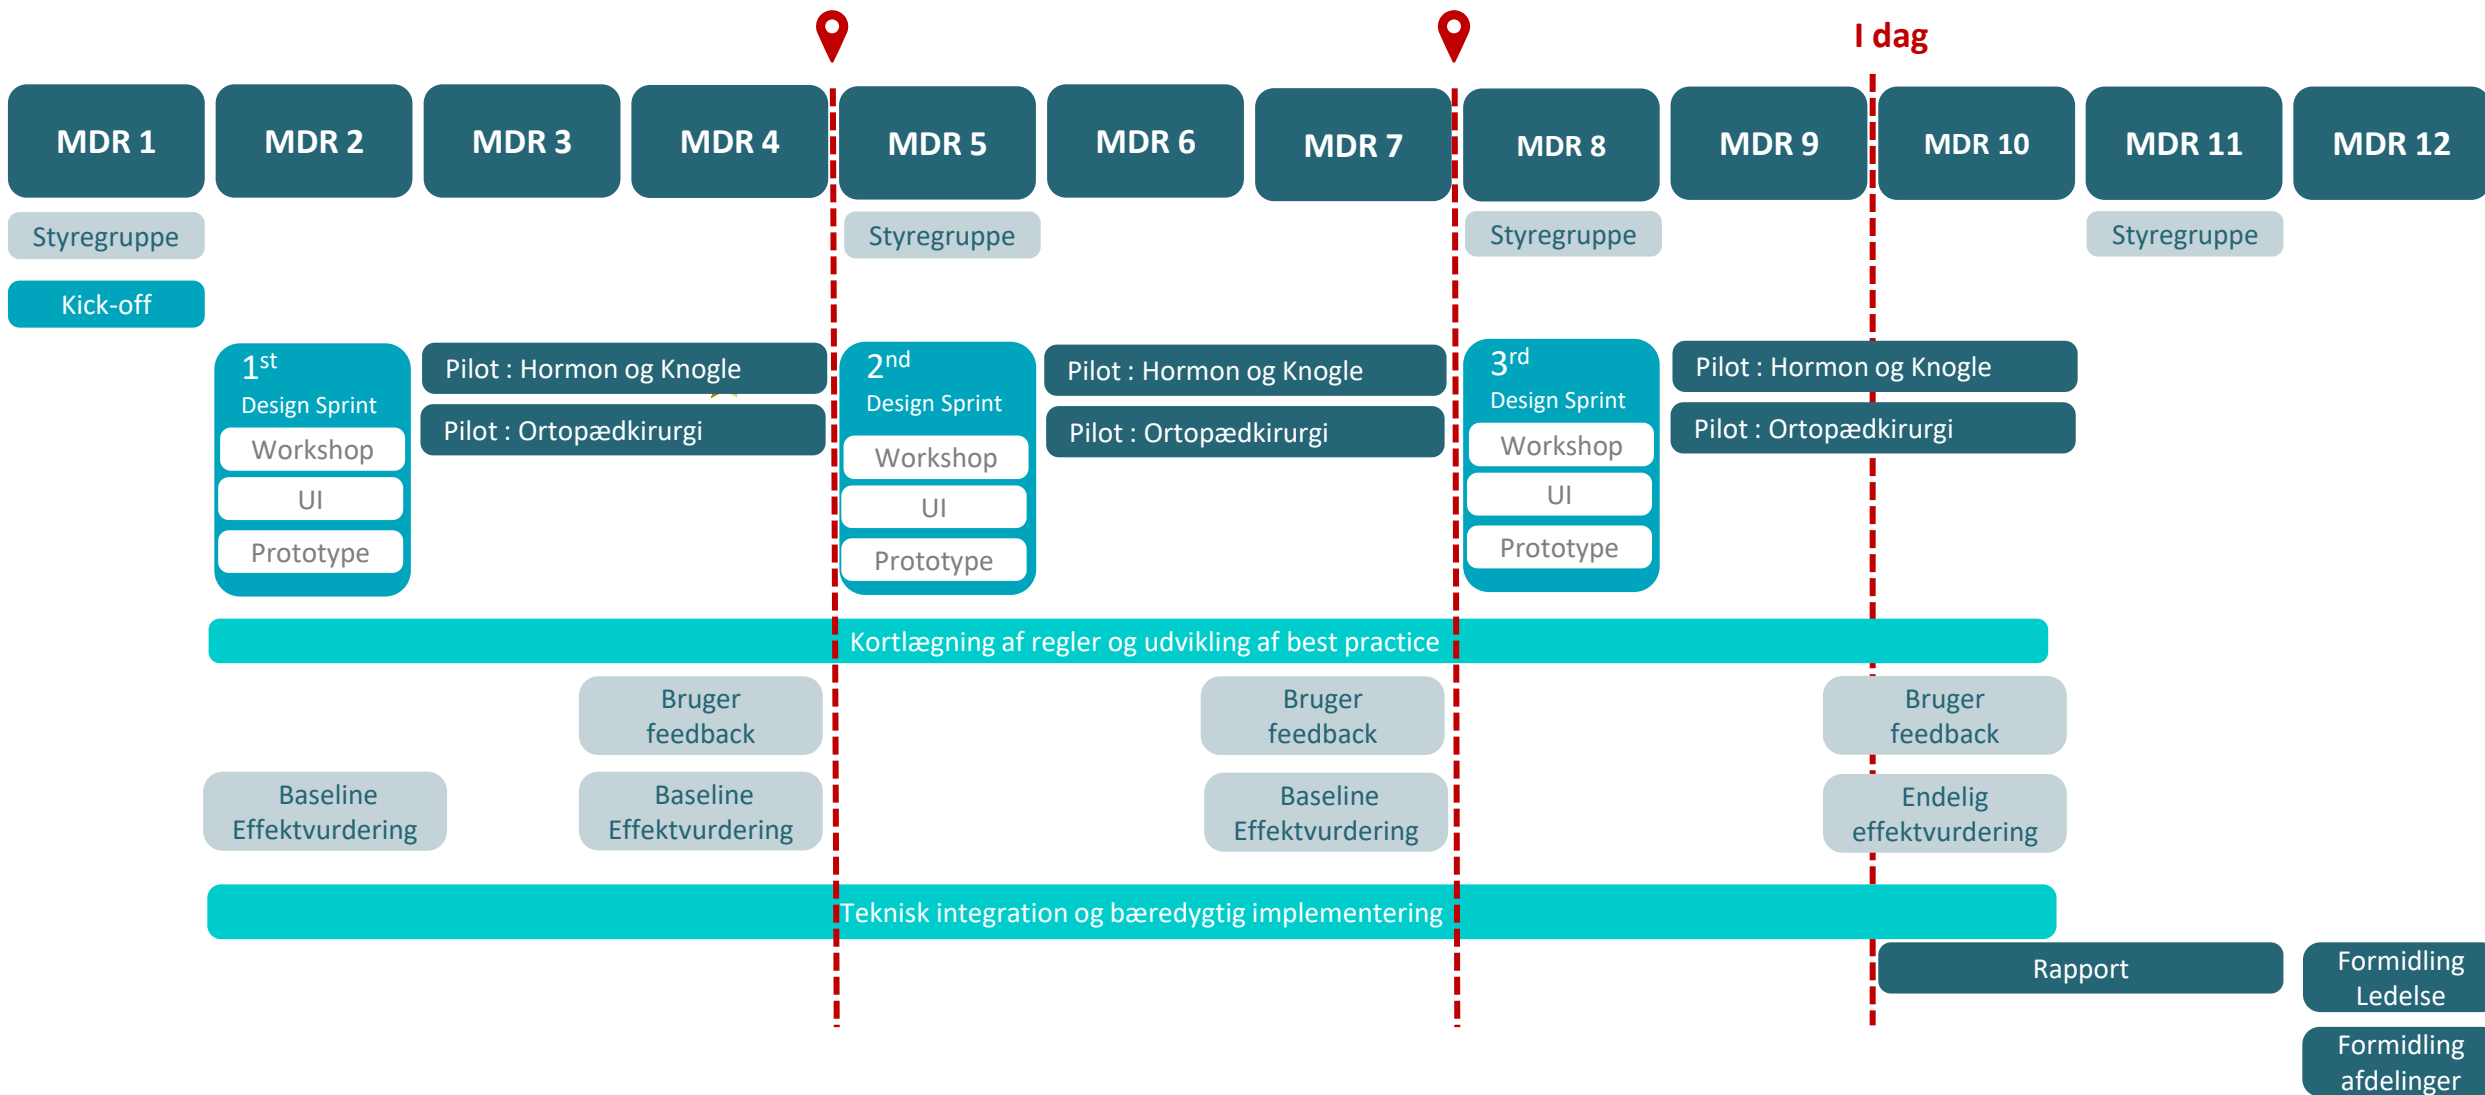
I dag

MDR 1 MDR 2 MDR 3 MDR 4 MDR 5 MDR 6 MDR 7 MDR 8 MDR 9 MDR 10 MDR 11 MDR 12

Styregruppe Styregruppe Styregruppe Styregruppe

Kick-off

$1^{st}$ Design Sprint
Workshop
UI
Prototype

Pilot : Hormon og Knogle
Pilot : Ortopædkirurgi

$2^{nd}$ Design Sprint
Workshop
UI
Prototype

Pilot : Hormon og Knogle
Pilot : Ortopædkirurgi

$3^{rd}$ Design Sprint
Workshop
UI
Prototype

Pilot : Hormon og Knogle
Pilot : Ortopædkirurgi

Kortlægning af regler og udvikling af best practice

Bruger feedback
Bruger feedback
Bruger feedback

Baseline Effektvurdering
Baseline Effektvurdering
Baseline Effektvurdering
Endelig effektvurdering

Teknisk integration og bæredygtig implementering

Rapport

Formidling Ledelse

Formidling afdelinger